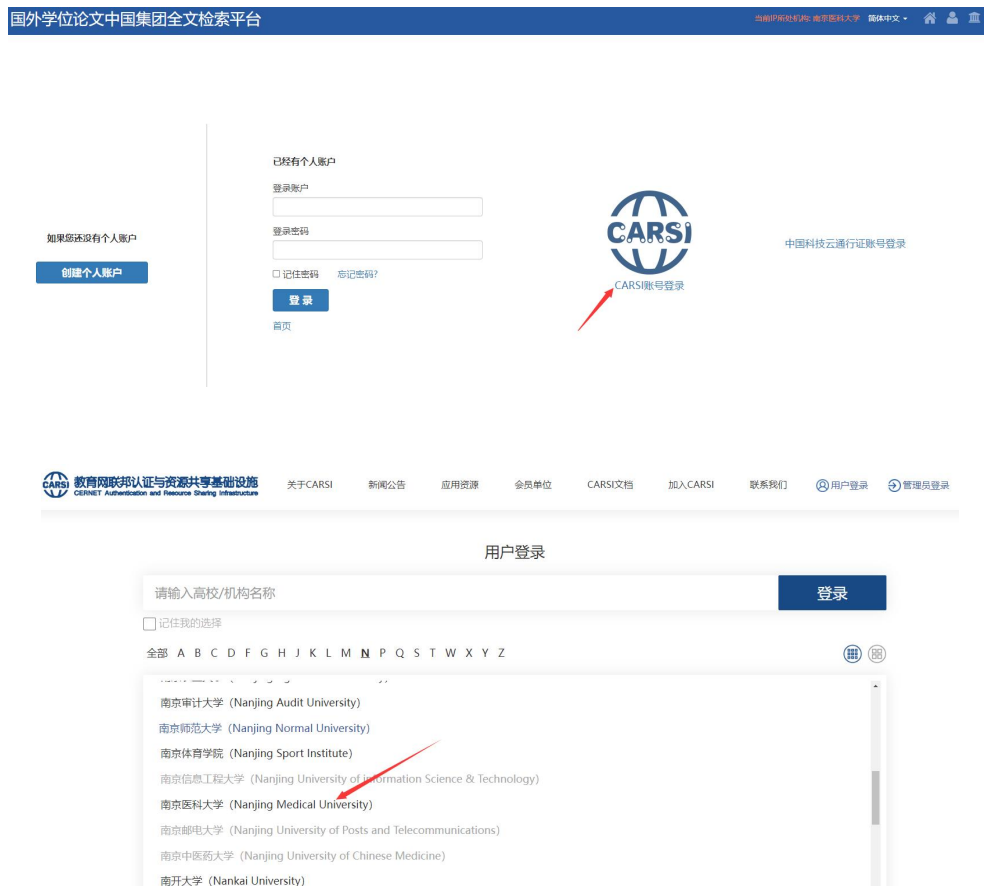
国外学位论文中国集团全文检索平台

当前IP所处机构: 南京医科大学 简体中文

已经有个人账户

登录账户

登录密码

☐ 记住密码 忘记密码?

登录

首页

如果您还没有个人账户

创建个人账户

CARSI

CARSI账号登录

中国科技云通行证账号登录

CARSI 教育网联邦认证与资源共享基础设施
CERNET Authentication and Resource Sharing Infrastructure

关于CARSI 新闻公告 应用资源 会员单位 CARSI文档 加入CARSI 联系我们 用户登录 管理员登录

用户登录

请输入高校/机构名称

登录

记住我的选择

全部 A B C D F G H J K L M N P Q S T W X Y Z

南京审计大学（Nanjing Audit University）
南京师范大学（Nanjing Normal University）
南京体育学院（Nanjing Sport Institute）
南京信息工程大学（Nanjing University of Information Science & Technology）
南京医科大学（Nanjing Medical University）
南京邮电大学（Nanjing University of Posts and Telecommunications）
南京中医药大学（Nanjing University of Chinese Medicine）
南开大学（Nankai University）